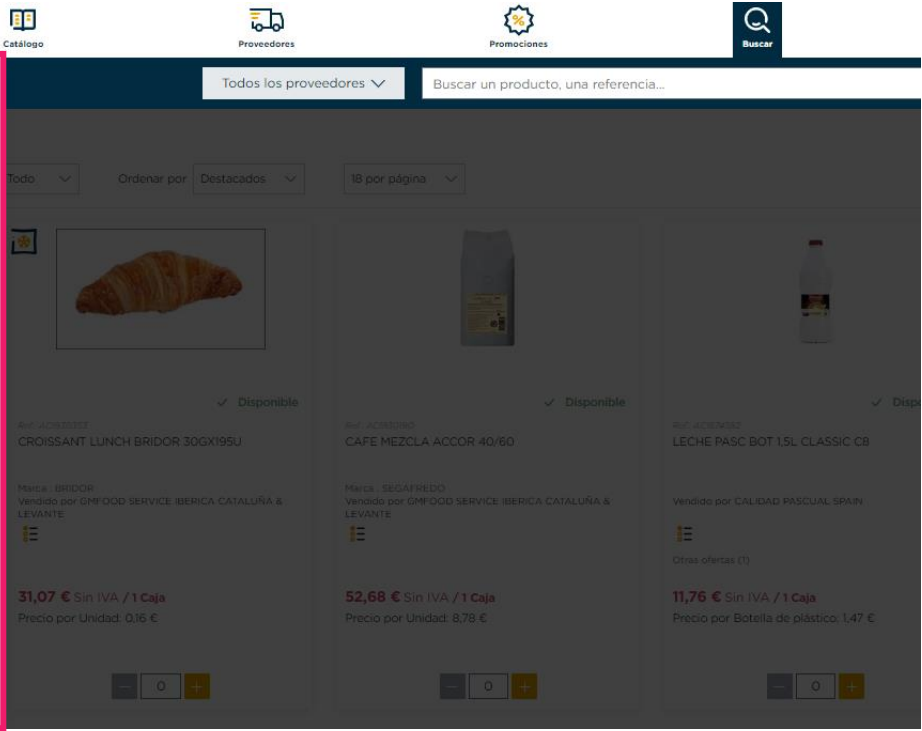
Catálogo
Proveedores
Promociones
Buscar

Todos los proveedores
Buscar un producto, una referencia...

Todo
Ordenar por Destacados
18 por página

Disponible
Ref. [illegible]
CROISSANT LUNCH BRIDOR 30GX195U
Marca : BRIDOR
Vendido por GMFOOD SERVICE IBERICA CATALUÑA & LEVANTE
31,07 € Sin IVA / 1 Caja
Precio por Unidad: 0,16 €
0

Disponible
Ref. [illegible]
CAFE MEZCLA ACCOR 40/60
Marca : SEGAFREDO
Vendido por GMFOOD SERVICE IBERICA CATALUÑA & LEVANTE
52,68 € Sin IVA / 1 Caja
Precio por Unidad: 8,78 €
0

Dispo
Ref. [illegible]
LECHE PASC BOT 1,5L CLASSIC CB
Vendido por CALIDAD PASCUAL SPAIN
Otras ofertas (1)
11,76 € Sin IVA / 1 Caja
Precio por Botella de plástico: 1,47 €
0